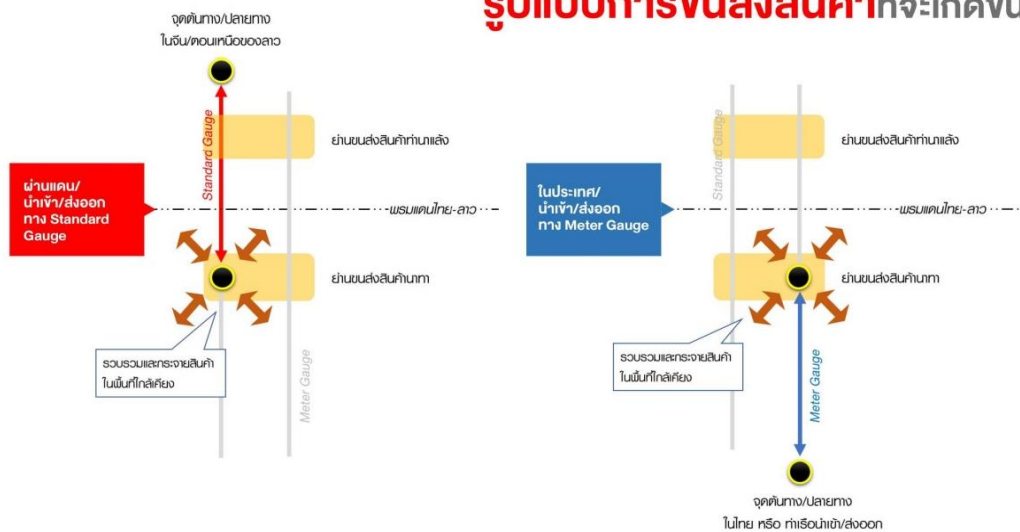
รูปแบบการขนส่งสินค้าที่จะเกิดขึ้น

จุดต้นทาง/ปลายทาง ในจีน/ตอนเหนือของลาว

Standard Gauge

ย่านขนส่งสินค้าท่านาแล้ง

ผ่านแดน/ นำเข้า/ส่งออก ทาง Standard Gauge

พรมแดนไทย-ลาว

ย่านขนส่งสินค้านาทา

รวบรวมและกระจายสินค้า ในพื้นที่ใกล้เคียง

Meter Gauge

Standard Gauge

ย่านขนส่งสินค้าท่านาแล้ง

ในประเทศ/ นำเข้า/ส่งออก ทาง Meter Gauge

พรมแดนไทย-ลาว

ย่านขนส่งสินค้านาทา

รวบรวมและกระจายสินค้า ในพื้นที่ใกล้เคียง

Meter Gauge

จุดต้นทาง/ปลายทาง ในไทย หรือ ท่าเรือนำเข้า/ส่งออก